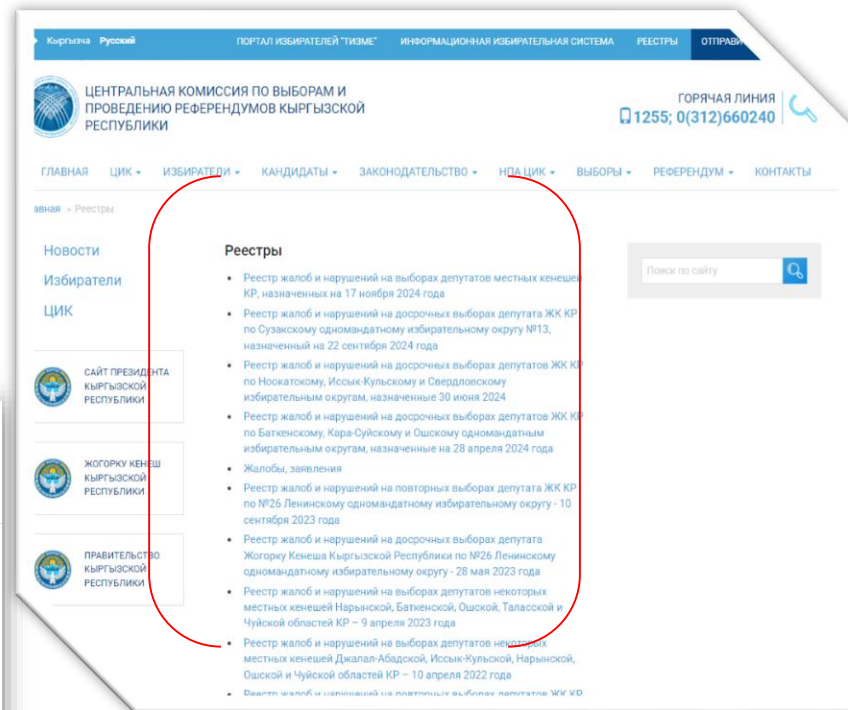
Кыргызча Русский

ПОРТАЛ ИЗБИРАТЕЛЕЙ "ТИЗМЕ" ИНФОРМАЦИОННАЯ ИЗБИРАТЕЛЬНАЯ СИСТЕМА РЕЕСТРЫ ОТПРАВ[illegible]

ЦЕНТРАЛЬНАЯ КОМИССИЯ ПО ВЫБОРАМ И ПРОВЕДЕНИЮ РЕФЕРЕНДУМОВ КЫРГЫЗСКОЙ РЕСПУБЛИКИ

ГОРЯЧАЯ ЛИНИЯ
1255; 0(312)660240

ГЛАВНАЯ ЦИК ИЗБИРАТЕЛИ КАНДИДАТЫ ЗАКОНОДАТЕЛЬСТВО НПА ЦИК ВЫБОРЫ РЕФЕРЕНДУМ КОНТАКТЫ

авная » Реестры

Новости
Избиратели
ЦИК

САЙТ ПРЕЗИДЕНТА КЫРГЫЗСКОЙ РЕСПУБЛИКИ

ЖОГОРКУ КЕНЕШ КЫРГЫЗСКОЙ РЕСПУБЛИКИ

ПРАВИТЕЛЬСТВО КЫРГЫЗСКОЙ РЕСПУБЛИКИ

Реестры

- Реестр жалоб и нарушений на выборах депутатов местных кенешей КР, назначенных на 17 ноября 2024 года
- Реестр жалоб и нарушений на досрочных выборах депутата ЖК КР по Сузакскому одномандатному избирательному округу №13, назначенный на 22 сентября 2024 года
- Реестр жалоб и нарушений на досрочных выборах депутатов ЖК КР по Ноокатскому, Иссык-Кульскому и Свердловскому избирательным округам, назначенные 30 июня 2024
- Реестр жалоб и нарушений на досрочных выборах депутатов ЖК КР по Баткенскому, Кара-Суйскому и Ошскому одномандатным избирательным округам, назначенные на 28 апреля 2024 года
- Жалобы, заявления
- Реестр жалоб и нарушений на повторных выборах депутата ЖК КР по №26 Ленинскому одномандатному избирательному округу - 10 сентября 2023 года
- Реестр жалоб и нарушений на досрочных выборах депутата Жогорку Кенеша Кыргызской Республики по №26 Ленинскому одномандатному избирательному округу - 28 мая 2023 года
- Реестр жалоб и нарушений на выборах депутатов некоторых местных кенешей Нарынской, Баткенской, Ошской, Таласской и Чуйской областей КР – 9 апреля 2023 года
- Реестр жалоб и нарушений на выборах депутатов некоторых местных кенешей Джалал-Абадской, Иссык-Кульской, Нарынской, Ошской и Чуйской областей КР – 10 апреля 2022 года
- Реестр жалоб и нарушений на повторных выборах депутатов ЖК КР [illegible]

Поиск по сайту